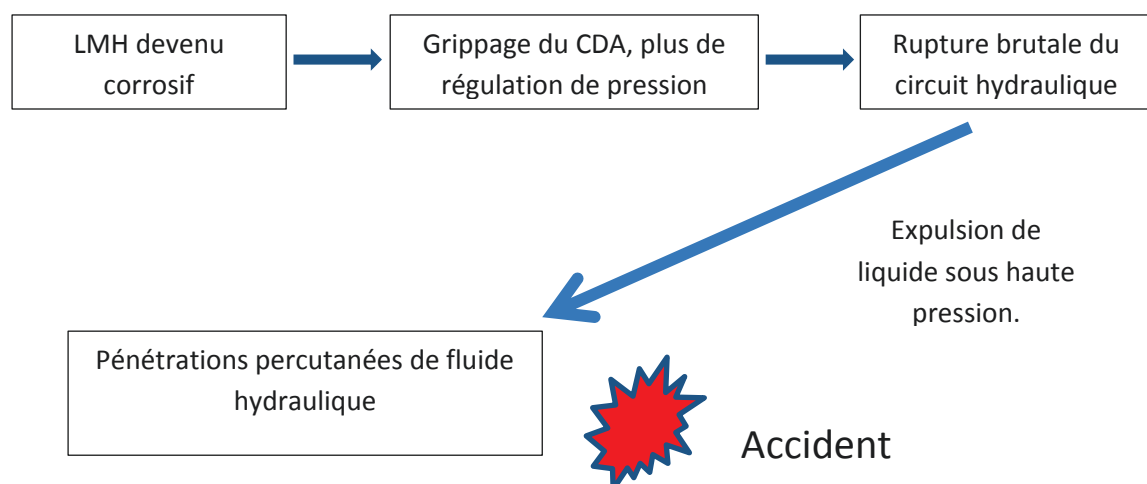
LMH devenu corrosif

Grippage du CDA, plus de régulation de pression

Rupture brutale du circuit hydraulique

Expulsion de liquide sous haute pression.

Pénétrations percutanées de fluide hydraulique

Accident